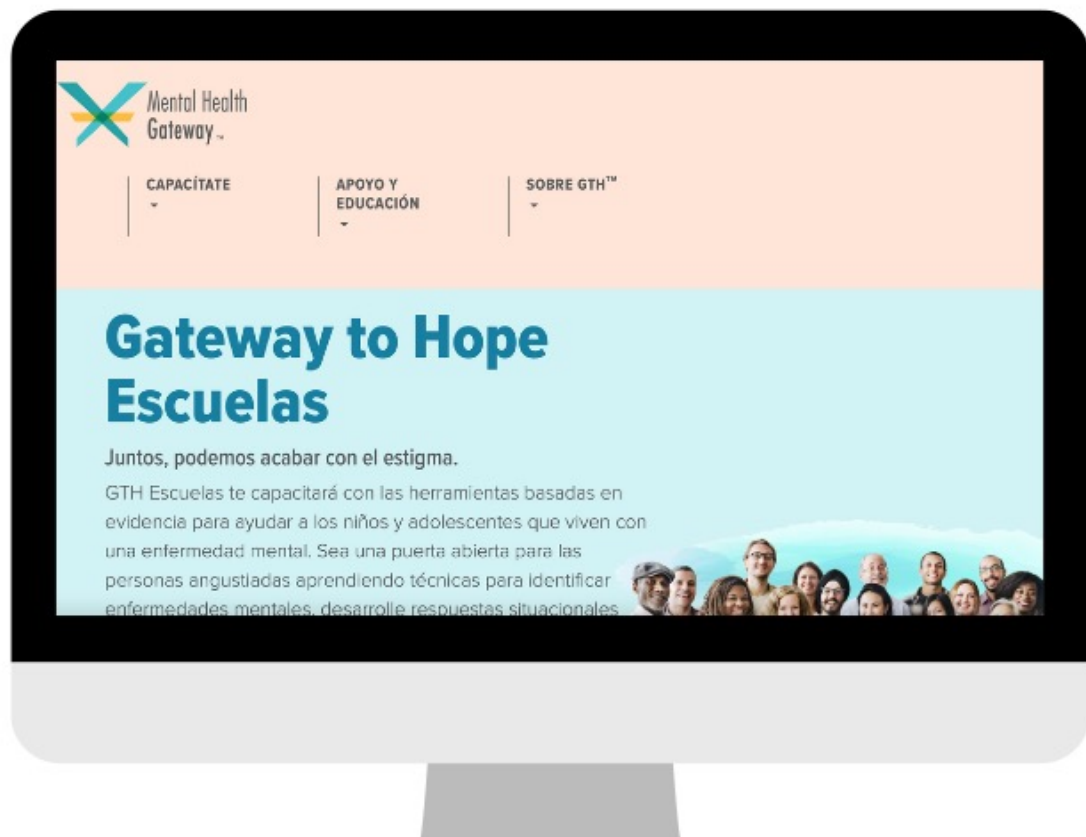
Mental Health Gateway™

CAPACÍTATE

APOYO Y EDUCACIÓN

SOBRE GTH™

Gateway to Hope Escuelas

Juntos, podemos acabar con el estigma.

GTH Escuelas te capacitará con las herramientas basadas en evidencia para ayudar a los niños y adolescentes que viven con una enfermedad mental. Sea una puerta abierta para las personas angustiadas aprendiendo técnicas para identificar enfermedades mentales, desarrolle respuestas situacionales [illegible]